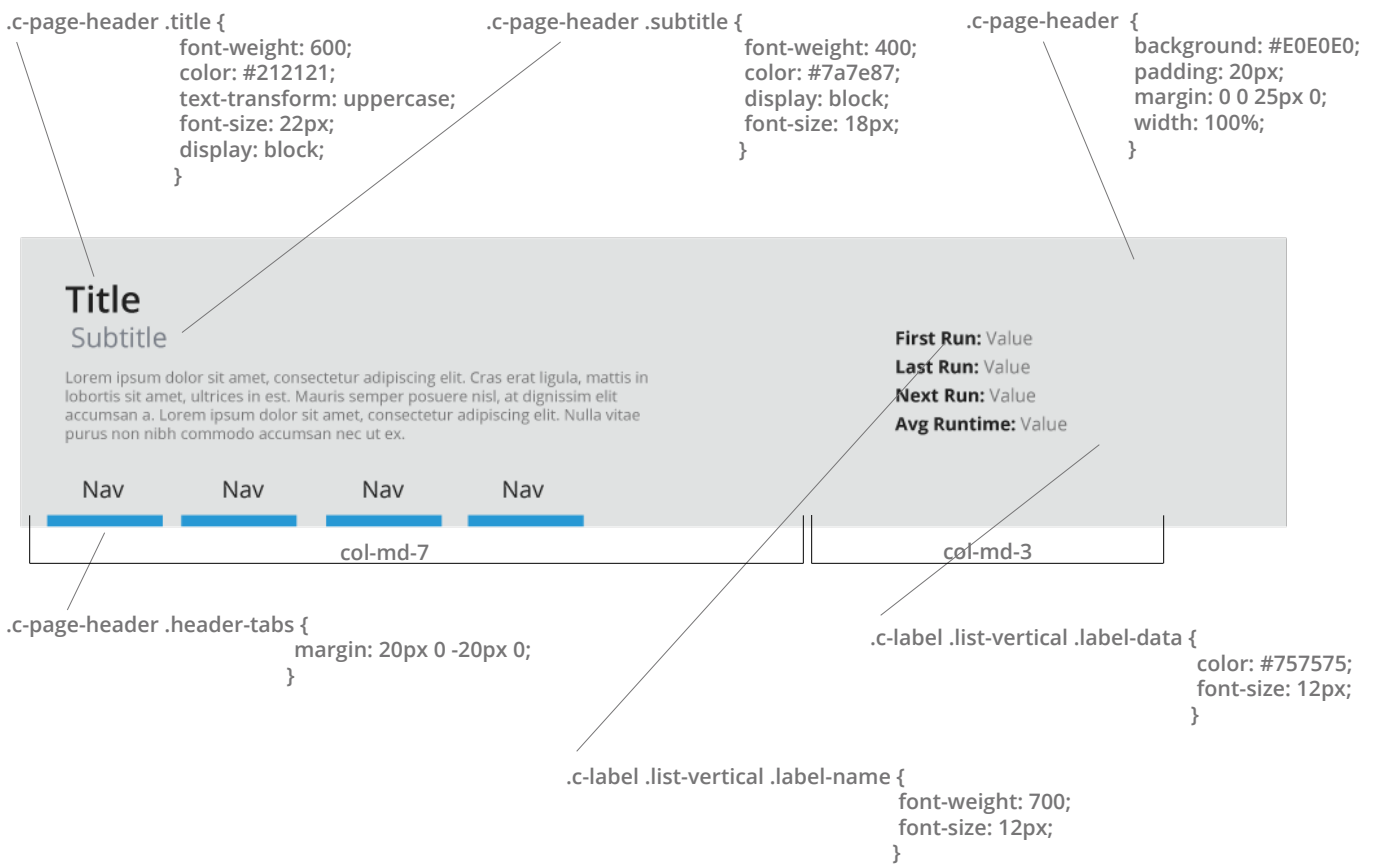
.c-page-header .title {
font-weight: 600;
color: #212121;
text-transform: uppercase;
font-size: 22px;
display: block;
}

.c-page-header .subtitle {
font-weight: 400;
color: #7a7e87;
display: block;
font-size: 18px;
}

.c-page-header {
background: #E0E0E0;
padding: 20px;
margin: 0 0 25px 0;
width: 100%;
}

Title
Subtitle

Lorem ipsum dolor sit amet, consectetur adipiscing elit. Cras erat ligula, mattis in lobortis sit amet, ultrices in est. Mauris semper posuere nisl, at dignissim elit accumsan a. Lorem ipsum dolor sit amet, consectetur adipiscing elit. Nulla vitae purus non nibh commodo accumsan nec ut ex.

First Run: Value
Last Run: Value
Next Run: Value
Avg Runtime: Value

Nav Nav Nav Nav

col-md-7
col-md-3

.c-page-header .header-tabs {
margin: 20px 0 -20px 0;
}

.c-label .list-vertical .label-data {
color: #757575;
font-size: 12px;
}

.c-label .list-vertical .label-name {
font-weight: 700;
font-size: 12px;
}